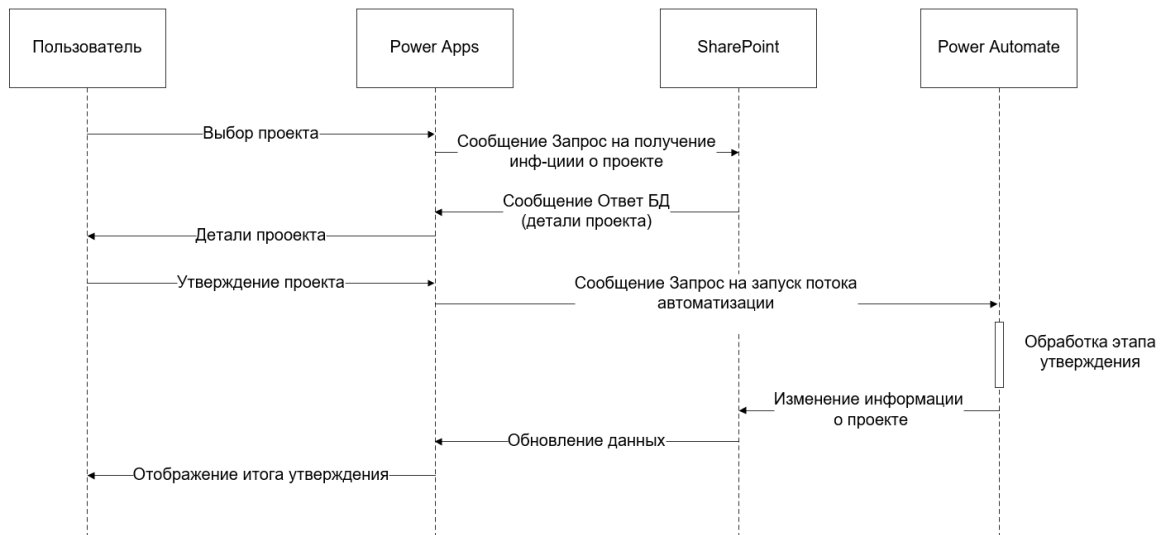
Пользователь

Power Apps

SharePoint

Power Automate

Выбор проекта

Сообщение Запрос на получение инф-ции о проекте

Сообщение Ответ БД (детали проекта)

Детали прооекта

Утверждение проекта

Сообщение Запрос на запуск потока автоматизации

Обработка этапа утверждения

Изменение информации о проекте

Обновление данных

Отображение итога утверждения